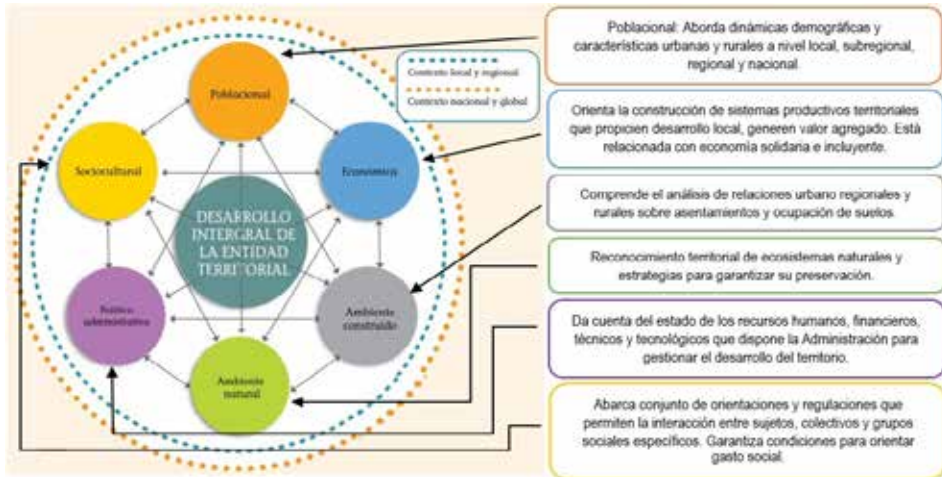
Poblacional

Sociocultural

Económica

DESARROLLO INTERGRAL DE LA ENTIDAD TERRITORIAL

Político administrativo

Ambiente construido

Ambiente natural

Contexto local y regional

Contexto nacional y global

Poblacional: Aborda dinámicas demográficas y características urbanas y rurales a nivel local, subregional, regional y nacional.

Orienta la construcción de sistemas productivos territoriales que propicien desarrollo local, generen valor agregado. Está relacionada con economía solidaria e incluyente.

Comprende el análisis de relaciones urbano regionales y rurales sobre asentamientos y ocupación de suelos.

Reconocimiento territorial de ecosistemas naturales y estrategias para garantizar su preservación.

Da cuenta del estado de los recursos humanos, financieros, técnicos y tecnológicos que dispone la Administración para gestionar el desarrollo del territorio.

Abarca conjunto de orientaciones y regulaciones que permiten la interacción entre sujetos, colectivos y grupos sociales específicos. Garantiza condiciones para orientar gasto social.